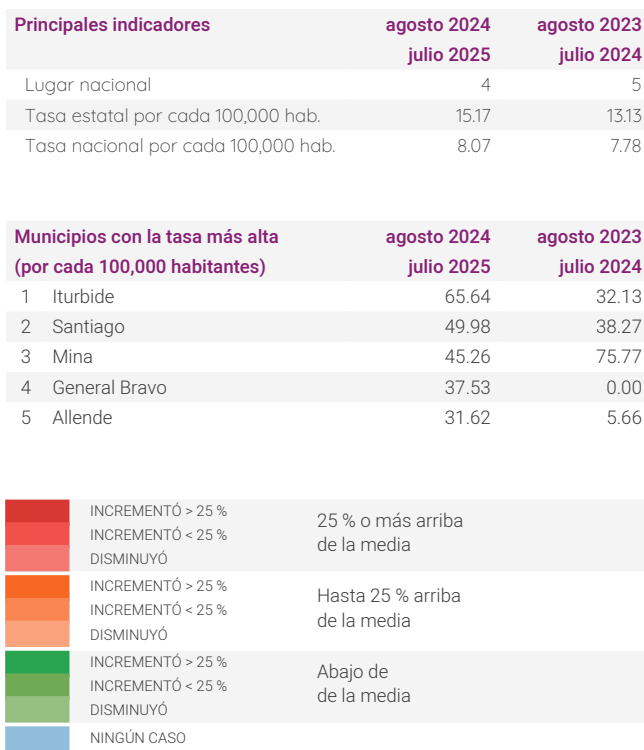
| Principales indicadores | agosto 2024 julio 2025 | agosto 2023 julio 2024 |
|---|---|---|
| Lugar nacional | 4 | 5 |
| Tasa estatal por cada 100,000 hab. | 15.17 | 13.13 |
| Tasa nacional por cada 100,000 hab. | 8.07 | 7.78 |

| Municipios con la tasa más alta (por cada 100,000 habitantes) | agosto 2024 julio 2025 | agosto 2023 julio 2024 |
|---|---|---|
| 1 Iturbide | 65.64 | 32.13 |
| 2 Santiago | 49.98 | 38.27 |
| 3 Mina | 45.26 | 75.77 |
| 4 General Bravo | 37.53 | 0.00 |
| 5 Allende | 31.62 | 5.66 |

INCREMENTÓ > 25 %
INCREMENTÓ < 25 %
DISMINUYÓ
25 % o más arriba de la media

INCREMENTÓ > 25 %
INCREMENTÓ < 25 %
DISMINUYÓ
Hasta 25 % arriba de la media

INCREMENTÓ > 25 %
INCREMENTÓ < 25 %
DISMINUYÓ
Abajo de de la media

NINGÚN CASO